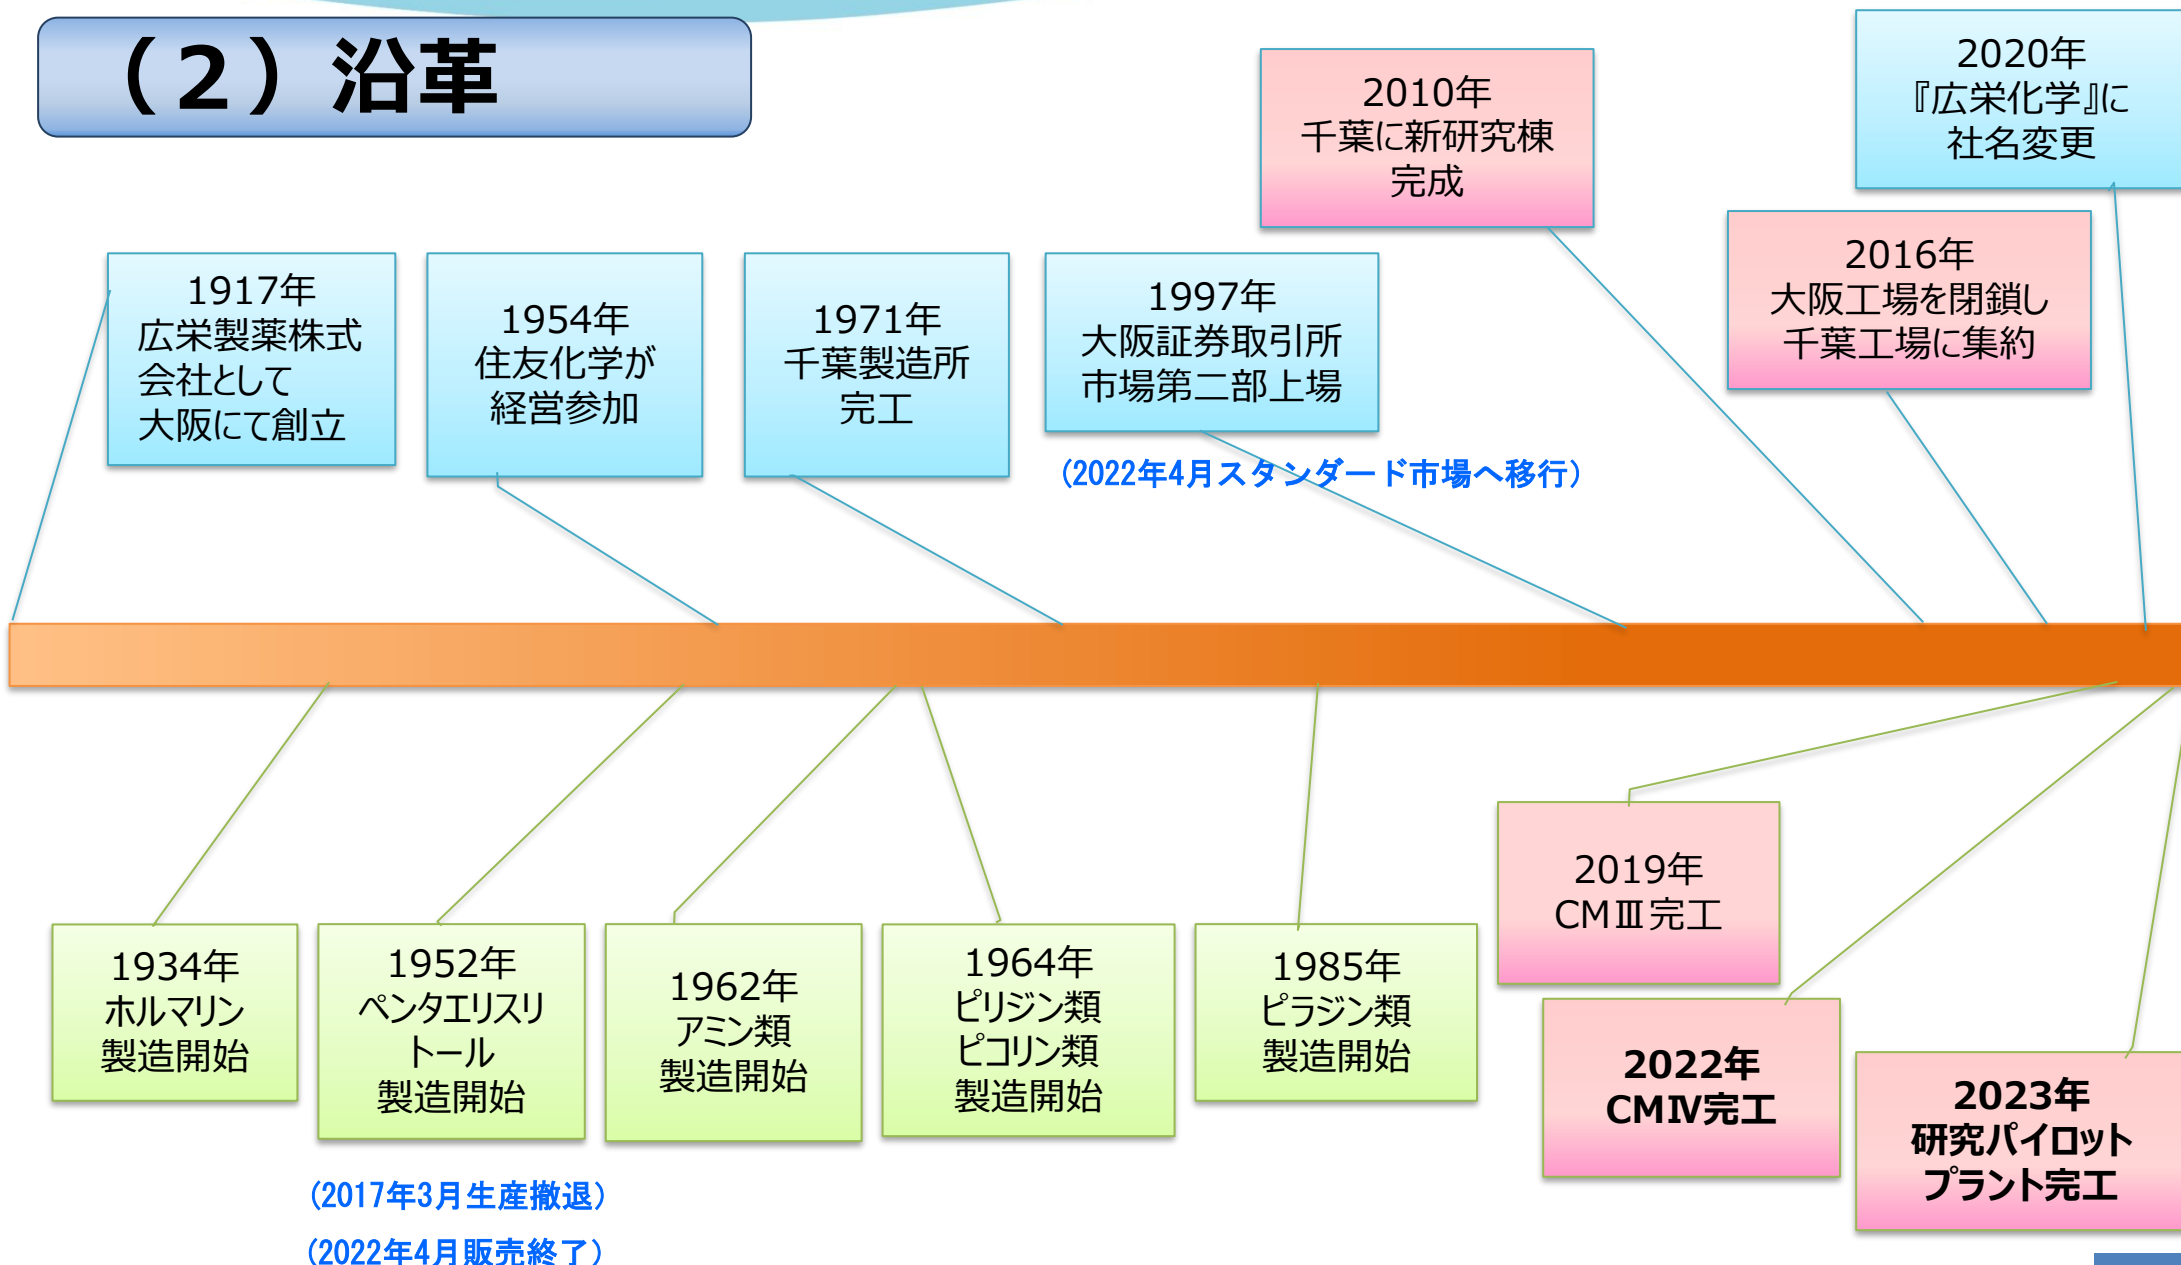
（2）沿革

2010年
千葉に新研究棟
完成

2020年
『広栄化学』に
社名変更

1917年
広栄製薬株式
会社として
大阪にて創立

1954年
住友化学が
経営参加

1971年
千葉製造所
完工

1997年
大阪証券取引所
市場第二部上場

（2022年4月スタンダード市場へ移行）

2016年
大阪工場を閉鎖し
千葉工場に集約

2019年
CMⅢ完工

1934年
ホルマリン
製造開始

1952年
ペンタエリスリ
トール
製造開始

（2017年3月生産撤退）

（2022年4月販売終了）

1962年
アミン類
製造開始

1964年
ピリジン類
ピコリン類
製造開始

1985年
ピラジン類
製造開始

2022年
CMⅣ完工

2023年
研究パイロット
プラント完工